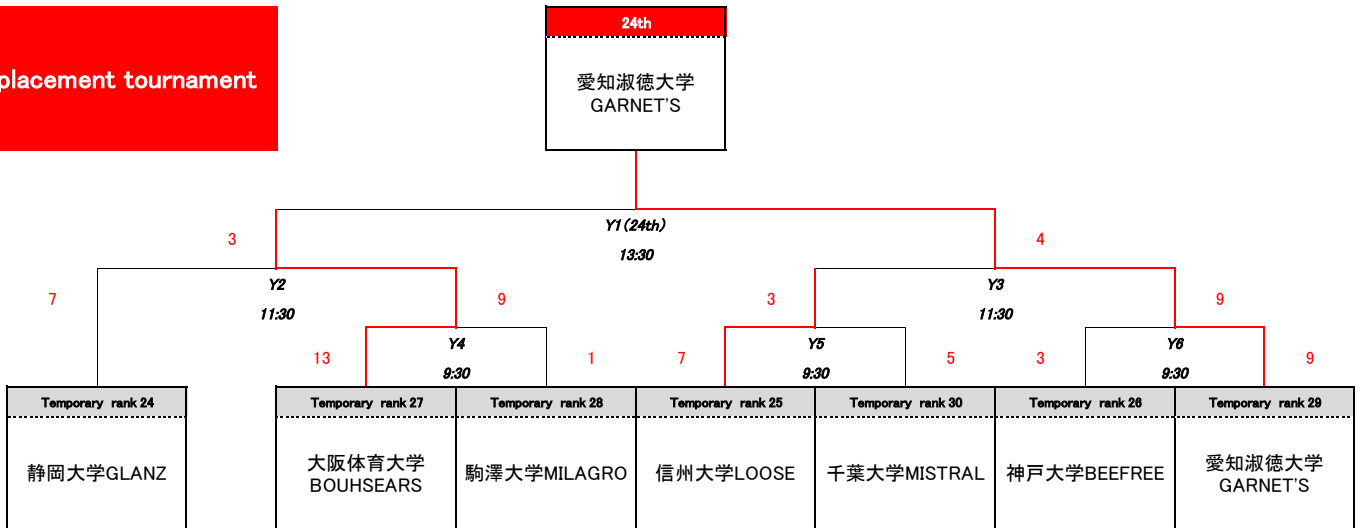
placement tournament

24th

愛知淑徳大学
GARNET'S

Y1(24th)
13:30

3

4

Y2
11:30

Y3
11:30

7

9

3

9

Y4
9:30

Y5
9:30

Y6
9:30

13

1

7

5

3

9

Temporary rank 24

静岡大学GLANZ

Temporary rank 27

大阪体育大学
BOUHSEARS

Temporary rank 28

駒澤大学MILAGRO

Temporary rank 25

信州大学LOOSE

Temporary rank 30

千葉大学MISTRAL

Temporary rank 26

神戸大学BEEFREE

Temporary rank 29

愛知淑徳大学
GARNET'S